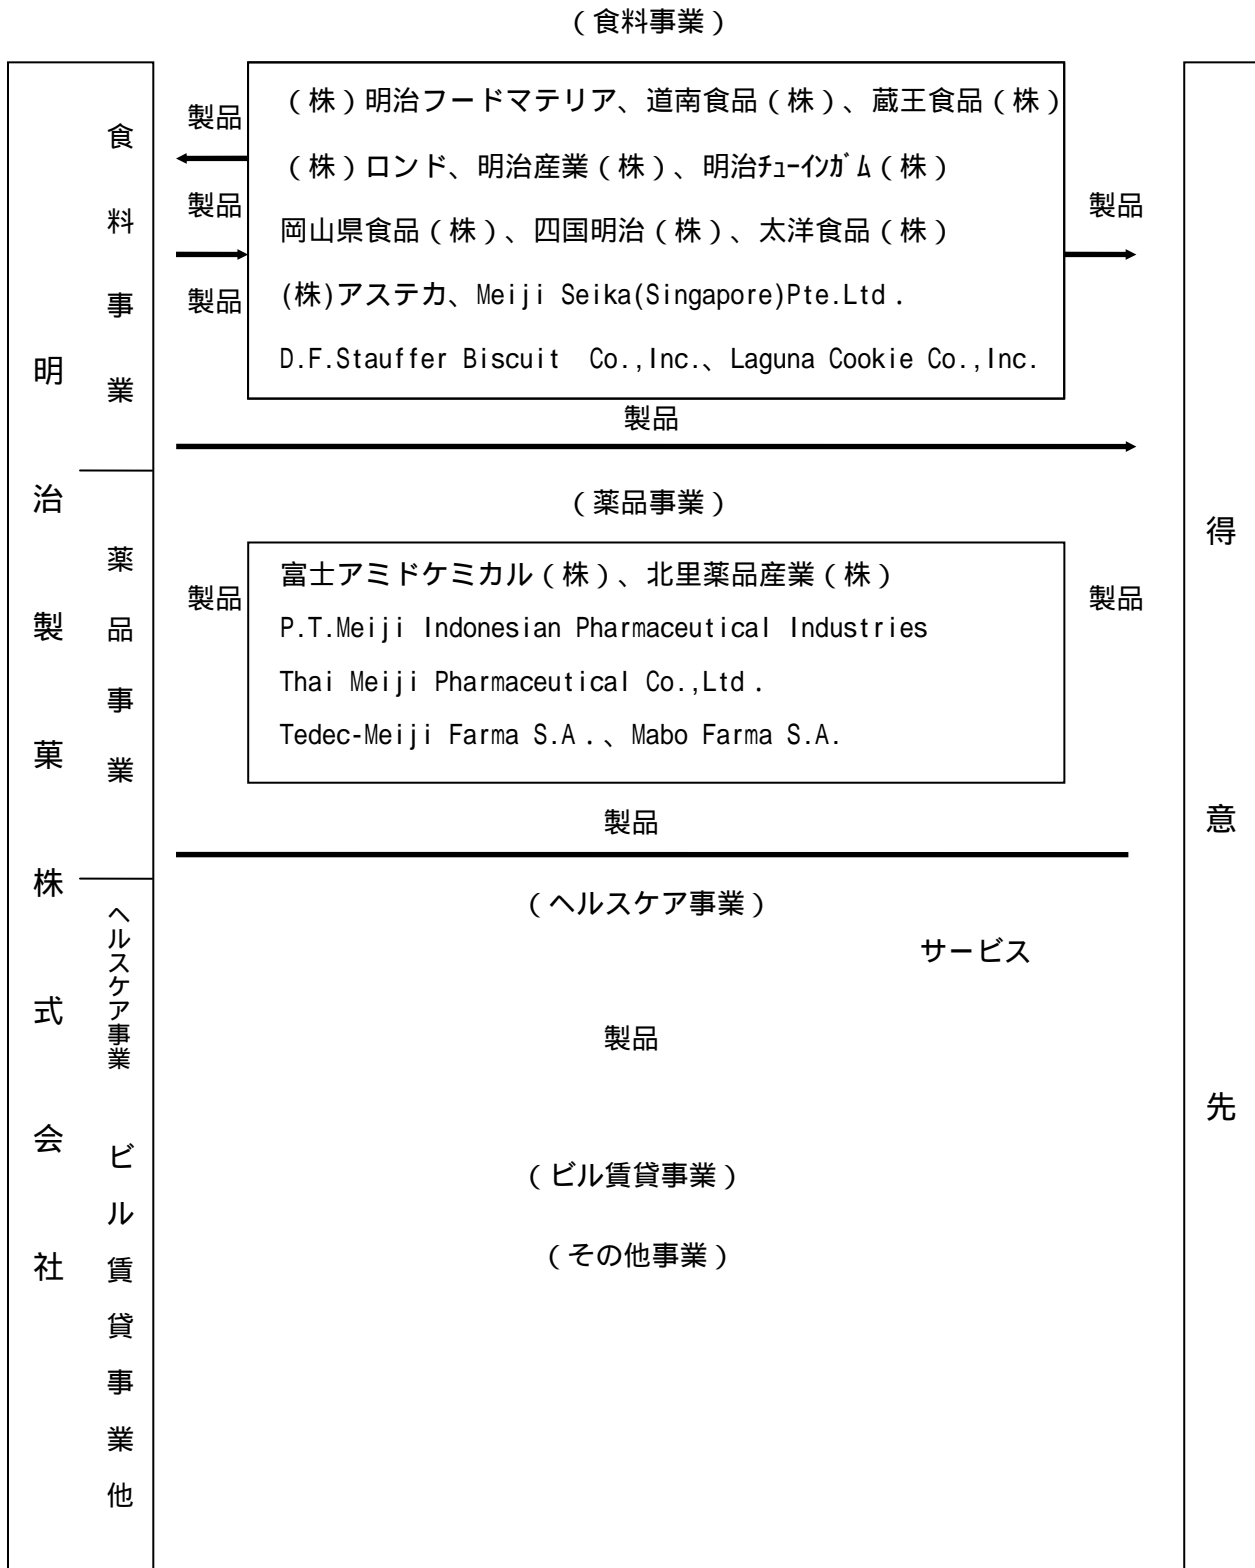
（食料事業）

明治製菓株式会社

食料事業

製品

製品

製品

（株）明治フードマテリア、道南食品（株）、蔵王食品（株）
（株）ロンド、明治産業（株）、明治ﾁｭｰｲﾝｶﾞﾑ（株）
岡山県食品（株）、四国明治（株）、太洋食品（株）
(株)アステカ、Meiji Seika(Singapore)Pte.Ltd．
D.F.Stauffer Biscuit Co.,Inc.、Laguna Cookie Co.,Inc.

製品

製品

（薬品事業）

薬品事業

製品

富士アミドケミカル（株）、北里薬品産業（株）
P.T.Meiji Indonesian Pharmaceutical Industries
Thai Meiji Pharmaceutical Co.,Ltd．
Tedec-Meiji Farma S.A．、Mabo Farma S.A.

製品

製品

ヘルスケア事業

（ヘルスケア事業）

サービス

製品

ビル賃貸事業他

（ビル賃貸事業）

（その他事業）

得意先